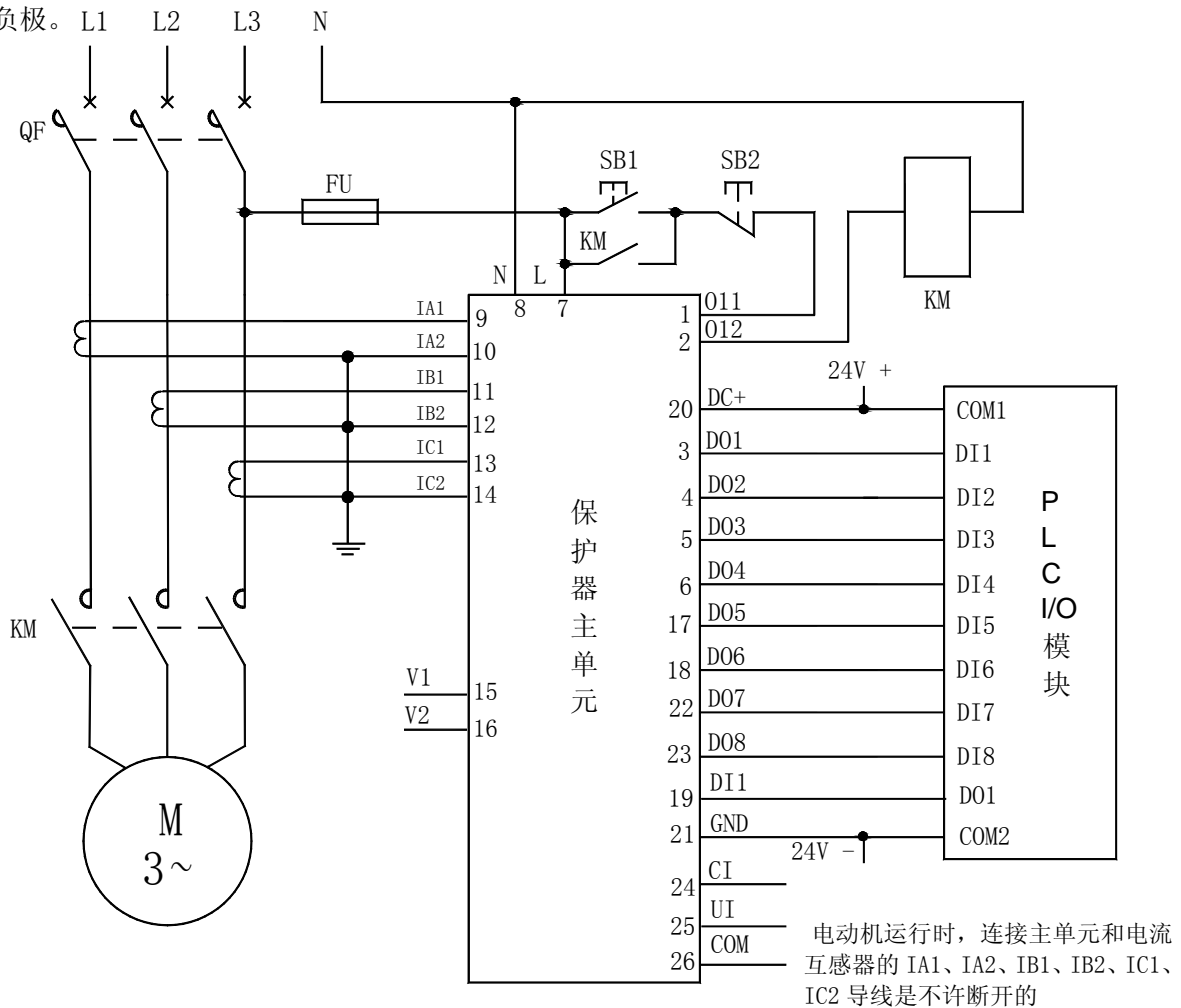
负极。L1 L2 L3 N

QF

FU

SB1 SB2

KM

N L

8 7

KM

IA1 9
IA2 10
IB1 11
IB2 12
IC1 13
IC2 14

1 O11
2 O12

24V +

20 DC+
3 DO1
4 DO2
5 DO3
6 DO4
17 DO5
18 DO6
22 DO7
23 DO8
19 DI1
21 GND
24 CI
25 UI
26 COM

24V -

COM1
DI1
DI2
DI3
DI4
DI5
DI6
DI7
DI8
DO1
COM2

P L C I/O 模块

保护器主单元

KM

V1 15
V2 16

M
3～

电动机运行时，连接主单元和电流互感器的 IA1、IA2、IB1、IB2、IC1、IC2 导线是不许断开的